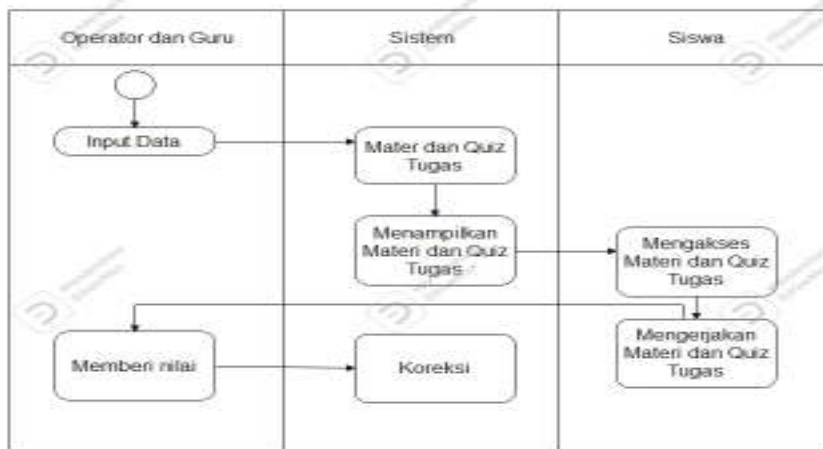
| Operator dan Guru | Sistem | Siswa |
|---|---|---|
| Input Data | Mater dan Quiz Tugas | |
| | Menampilkan Materi dan Quiz Tugas | Mengakses Materi dan Quiz Tugas |
| Memberi nilai | Koreksi | Mengerjakan Materi dan Quiz Tugas |